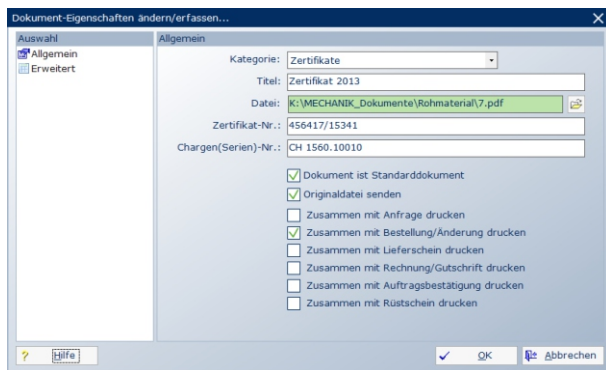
Dokument-Eigenschaften ändern/erfassen...

Auswahl
Allgemein
Erweitert

Allgemein
Kategorie: Zertifikate
Titel: Zertifikat 2013
Datei: K:\MECHANIK_Dokumente\Rohmaterial\7.pdf
Zertifikat-Nr.: 456417/15341
Chargen(Serien)-Nr.: CH 1560.10010

Dokument ist Standarddokument
Originaldatei senden
Zusammen mit Anfrage drucken
Zusammen mit Bestellung/Änderung drucken
Zusammen mit Lieferschein drucken
Zusammen mit Rechnung/Gutschrift drucken
Zusammen mit Auftragsbestätigung drucken
Zusammen mit Rüstschein drucken

? Hilfe
OK
Abbrechen